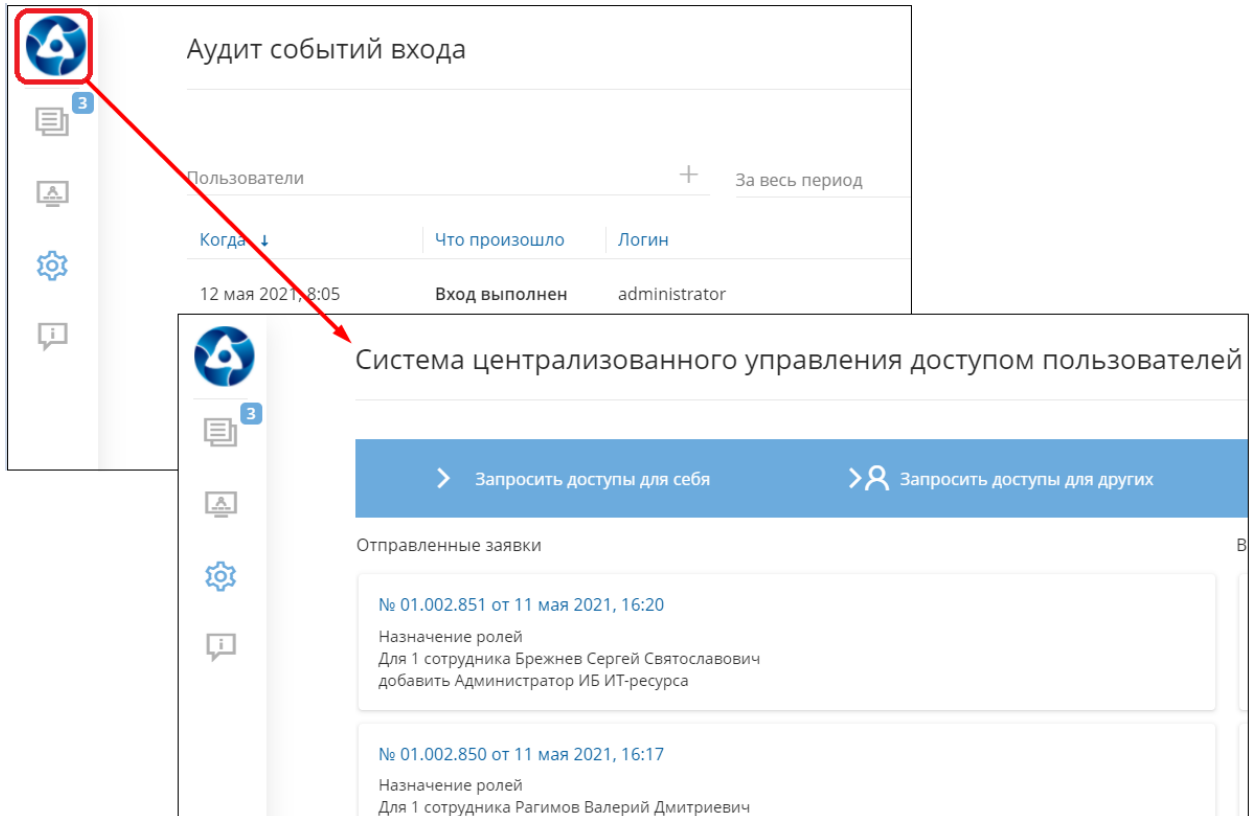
3

Аудит событий входа

Пользователи

+

За весь период

Когда ↓

Что произошло

Логин

12 мая 2021, 8:05

Вход выполнен

administrator

3

Система централизованного управления доступом пользователей

Запросить доступы для себя

Запросить доступы для других

Отправленные заявки

В

№ 01.002.851 от 11 мая 2021, 16:20

Назначение ролей
Для 1 сотрудника Брежнев Сергей Святославович
добавить Администратор ИБ ИТ-ресурса

№ 01.002.850 от 11 мая 2021, 16:17

Назначение ролей
Для 1 сотрудника Рагимов Валерий Дмитриевич